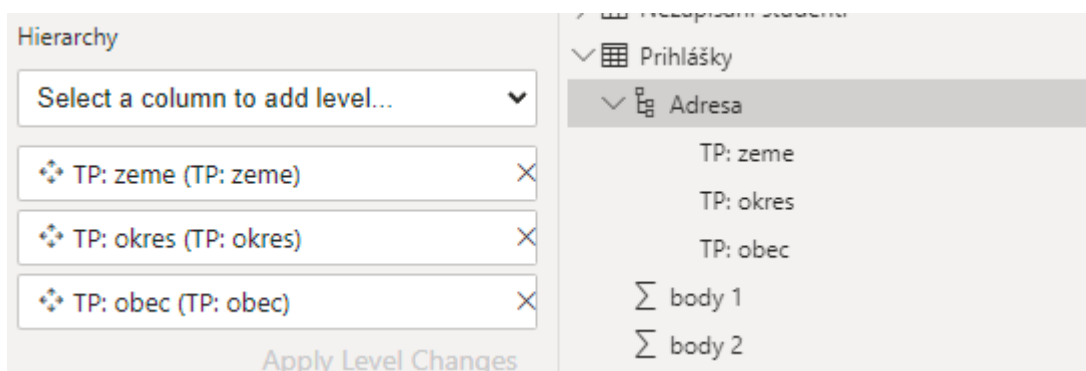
Hierarchy

Select a column to add level...

TP: zeme (TP: zeme)

TP: okres (TP: okres)

TP: obec (TP: obec)

Apply Level Changes

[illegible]

Prihlášky

Adresa

TP: zeme

TP: okres

TP: obec

$\sum$ body 1

$\sum$ body 2